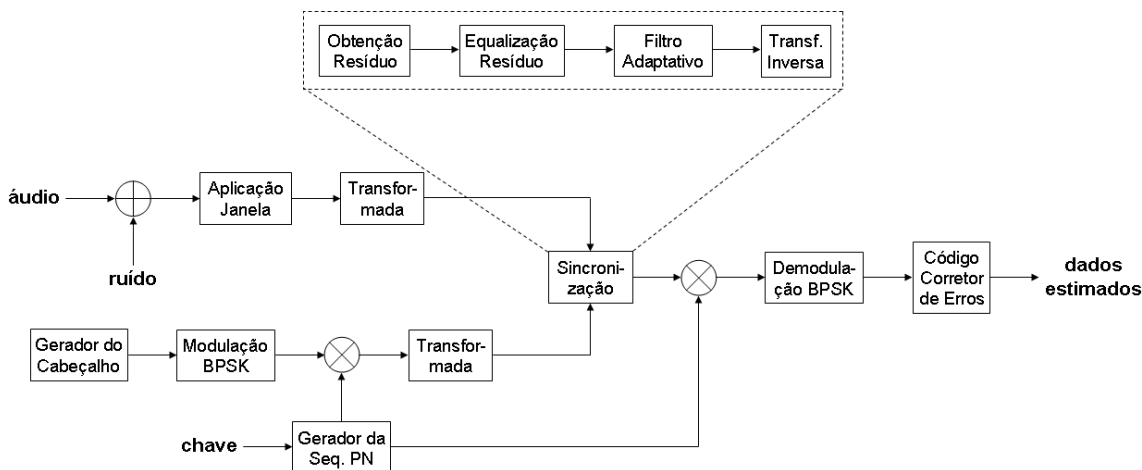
Obtenção Resíduo

Equalização Resíduo

Filtro Adaptativo

Transf. Inversa

áudio

Aplicação Janela

Transformada

ruído

Sincronização

Demodulação BPSK

Código Corretor de Erros

dados estimados

Gerador do Cabeçalho

Modulação BPSK

Transformada

chave

Gerador da Seq. PN